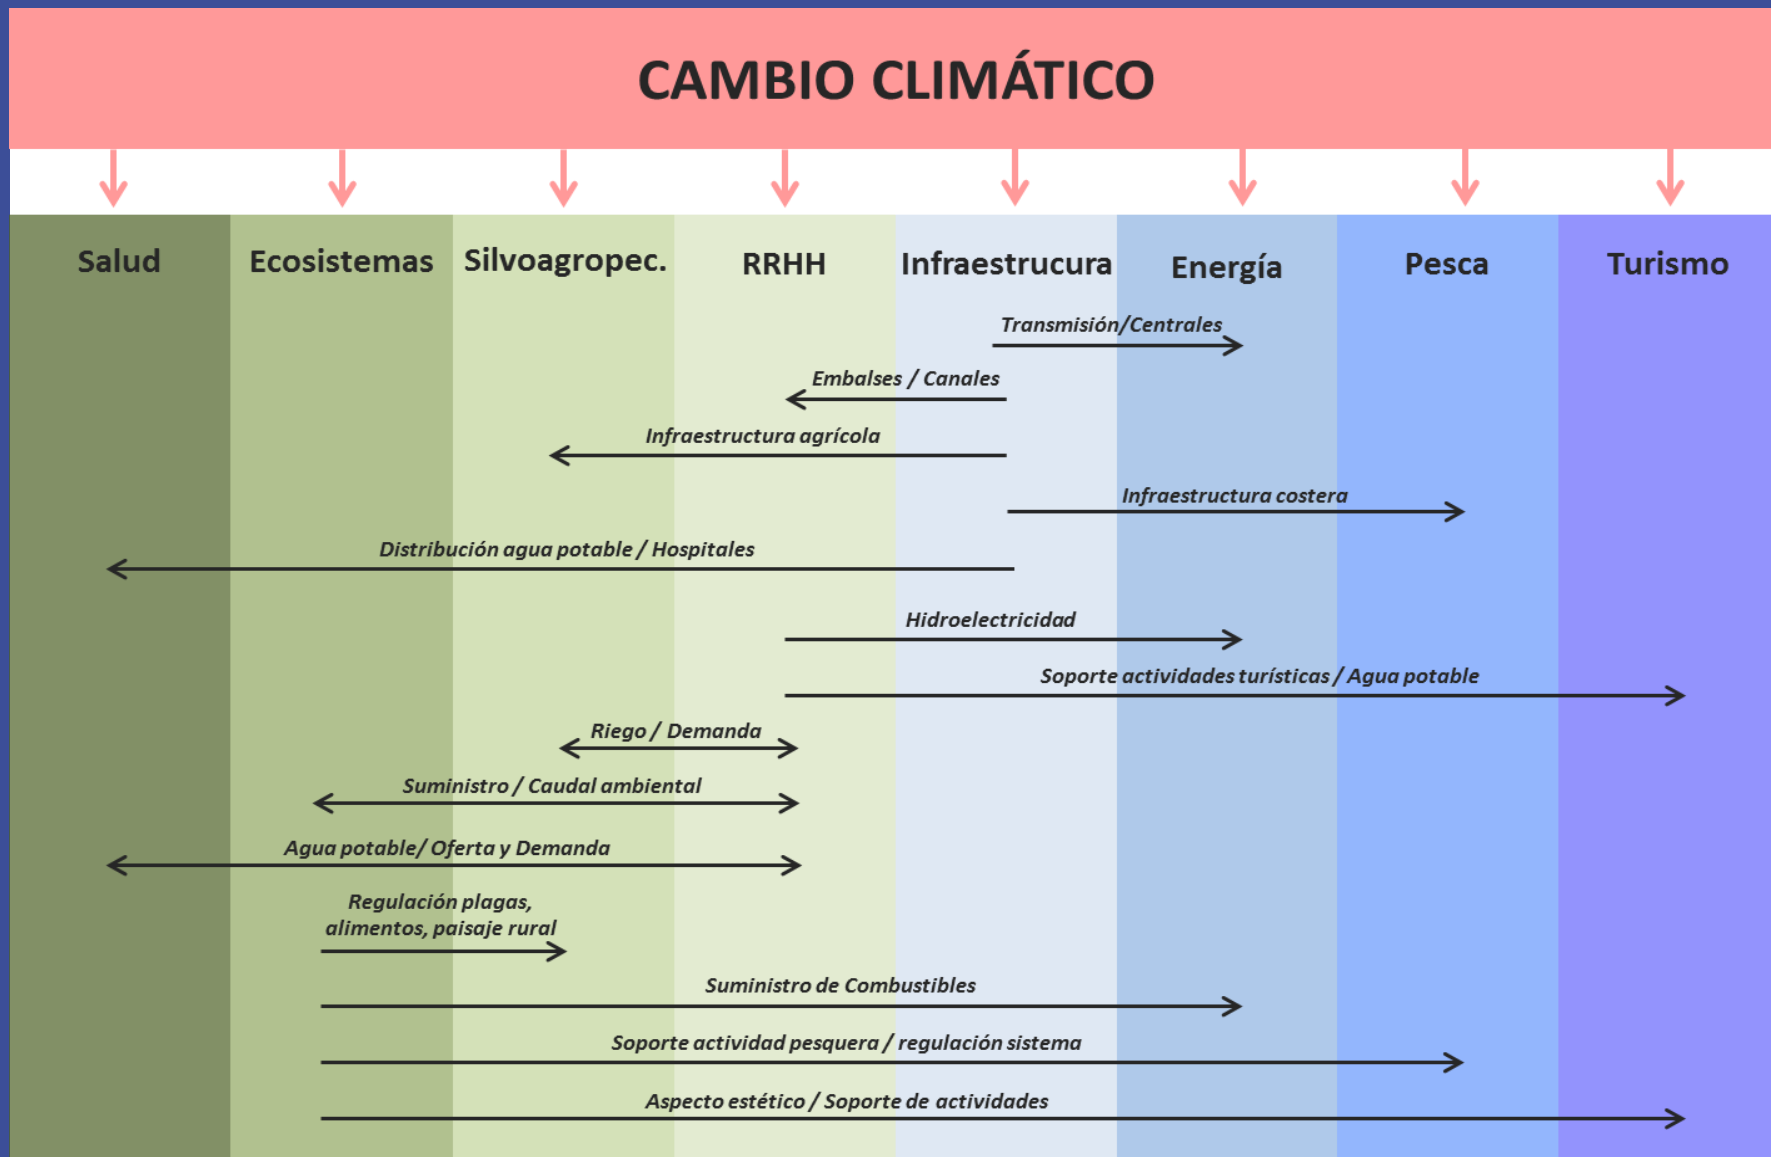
CAMBIO CLIMÁTICO

Salud

Ecosistemas

Silvoagropec.

RRHH

Infraestrucura

Energía

Pesca

Turismo

Transmisión/Centrales

Embalses / Canales

Infraestructura agrícola

Infraestructura costera

Distribución agua potable / Hospitales

Hidroelectricidad

Soporte actividades turísticas / Agua potable

Riego / Demanda

Suministro / Caudal ambiental

Agua potable/ Oferta y Demanda

Regulación plagas, alimentos, paisaje rural

Suministro de Combustibles

Soporte actividad pesquera / regulación sistema

Aspecto estético / Soporte de actividades